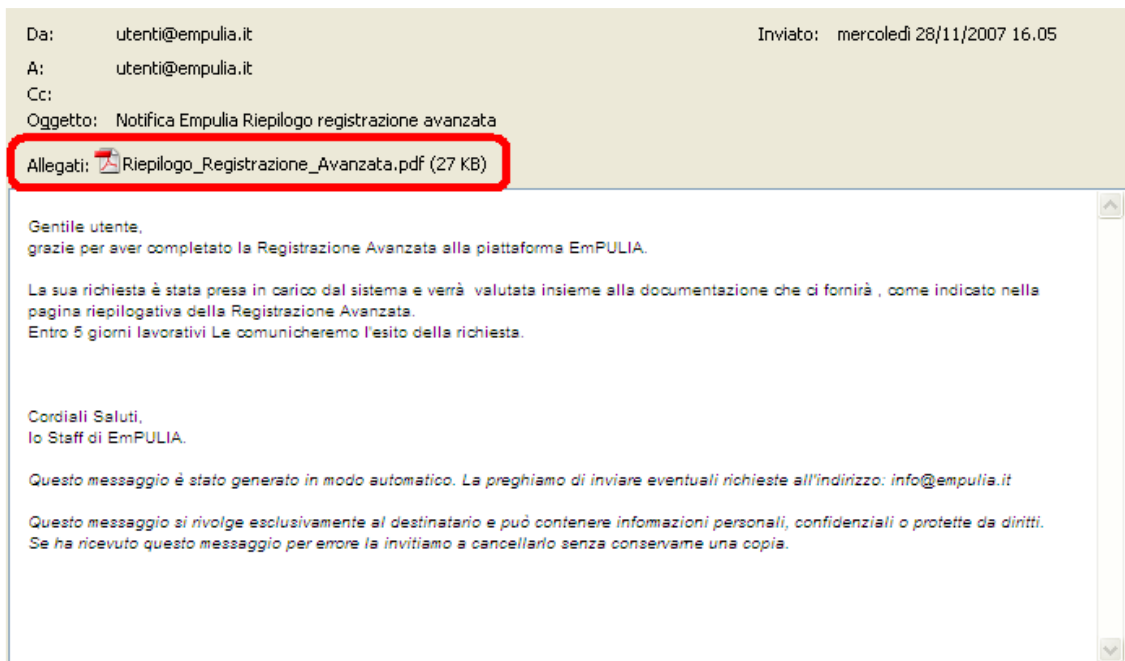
Da: utenti@empulia.it

Inviato: mercoledì 28/11/2007 16.05

A: utenti@empulia.it

Cc:

Oggetto: Notifica Empulia Riepilogo registrazione avanzata

Allegati: Riepilogo_Registrazione_Avanzata.pdf (27 KB)

Gentile utente,
grazie per aver completato la Registrazione Avanzata alla piattaforma EmPULIA.

La sua richiesta è stata presa in carico dal sistema e verrà valutata insieme alla documentazione che ci fornirà , come indicato nella pagina riepilogativa della Registrazione Avanzata.
Entro 5 giorni lavorativi Le comunicheremo l'esito della richiesta.

Cordiali Saluti,
lo Staff di EmPULIA.

Questo messaggio è stato generato in modo automatico. La preghiamo di inviare eventuali richieste all'indirizzo: info@empulia.it

Questo messaggio si rivolge esclusivamente al destinatario e può contenere informazioni personali, confidenziali o protette da diritti. Se ha ricevuto questo messaggio per errore la invitiamo a cancellarlo senza conservarne una copia.